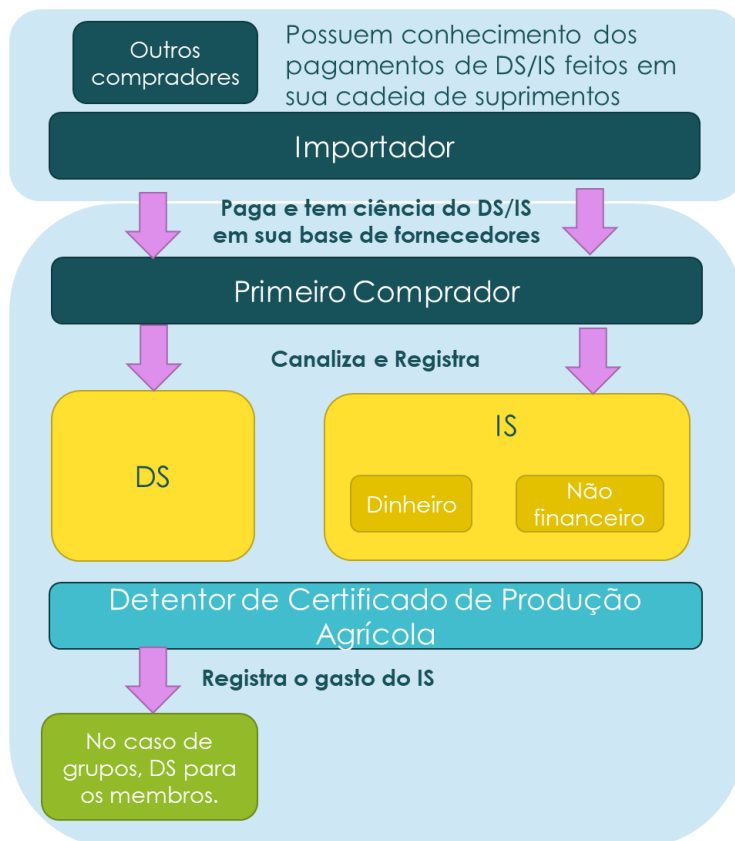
Outros compradores

Possuem conhecimento dos pagamentos de DS/IS feitos em sua cadeia de suprimentos

Importador

Paga e tem ciência do DS/IS em sua base de fornecedores

Primeiro Comprador

Canaliza e Registra

DS

IS

Dinheiro

Não financeiro

Detentor de Certificado de Produção Agrícola

Registra o gasto do IS

No caso de grupos, DS para os membros.